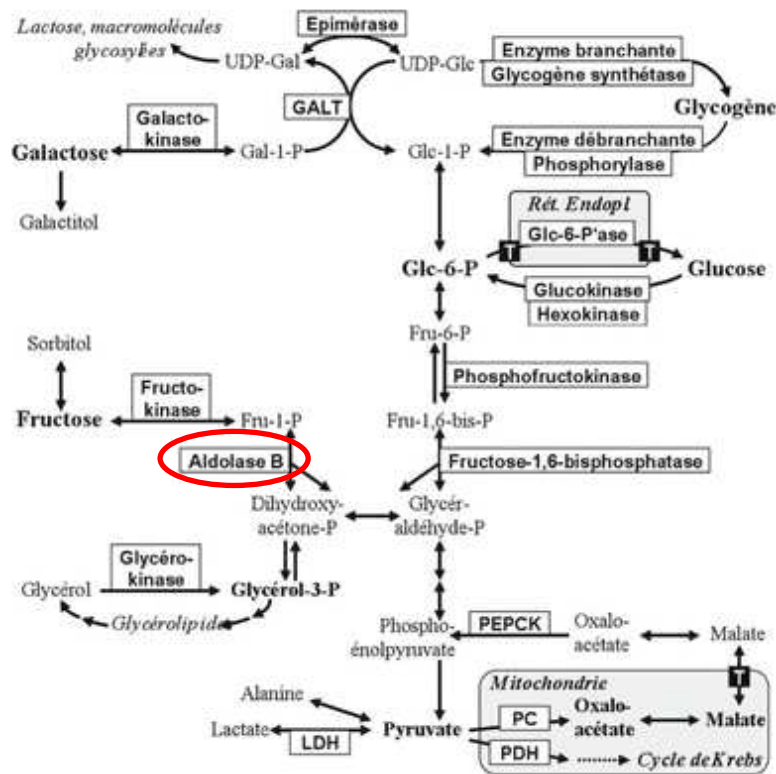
Lactose, macromolécules glycosylées
Epimérase
UDP-Gal
UDP-Glc
Enzyme branchante
Glycogène synthétase
Glycogène
GALT
Galacto-kinase
Galactose
Gal-1-P
Glc-1-P
Enzyme débranchante
Phosphorylase
Galactitol
Rét. Endopl
Glc-6-P'ase
T
T
Glc-6-P
Glucose
Glucokinase
Hexokinase
Sorbitol
Fru-6-P
Phosphofructokinase
Fructo-kinase
Fructose
Fru-1-P
Fru-1,6-bis-P
Aldolase B
Fructose-1,6-bisphosphatase
Dihydroxy-acétone-P
Glycér-aldéhyde-P
Glycéro-kinase
Glycérol
Glycérol-3-P
Glycérolipides
Phospho-énolpyruvate
PEPCK
Oxalo-acétate
Malate
T
Mitochondrie
Alanine
PC
Oxalo-acétate
Malate
Lactate
LDH
Pyruvate
PDH
Cycle de Krebs